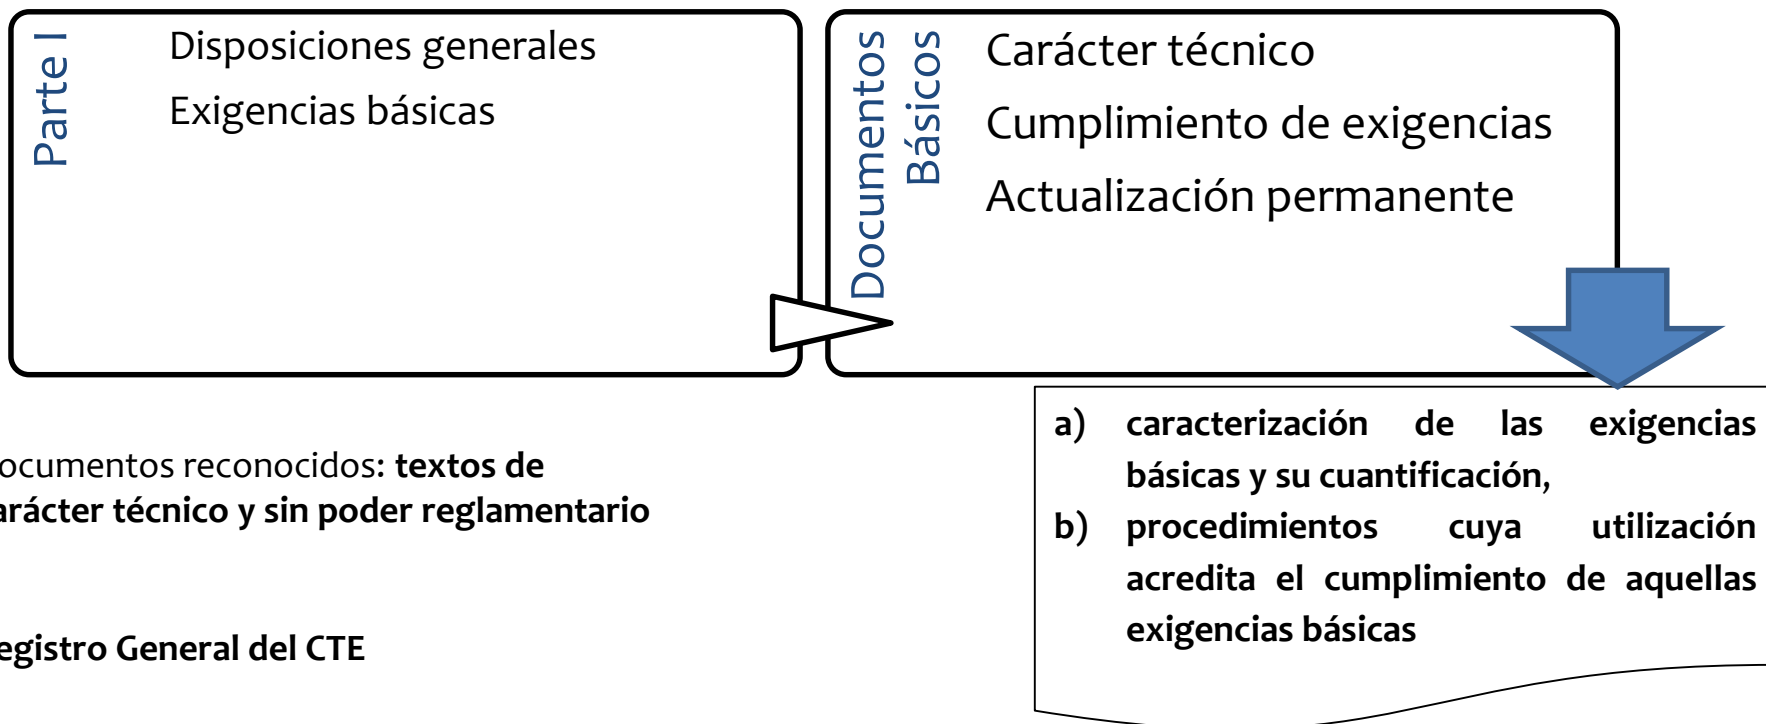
Parte I

Disposiciones generales

Exigencias básicas

Documentos Básicos

Carácter técnico

Cumplimiento de exigencias

Actualización permanente

a) caracterización de las exigencias básicas y su cuantificación,

b) procedimientos cuya utilización acredita el cumplimiento de aquellas exigencias básicas

ocumentos reconocidos: **textos de arácter técnico y sin poder reglamentario**

**egistro General del CTE**